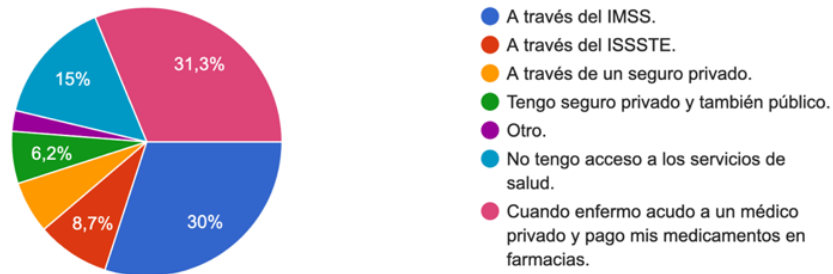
31,3%

15%

6,2%

8,7%

30%

A través del IMSS.
A través del ISSSTE.
A través de un seguro privado.
Tengo seguro privado y también público.
Otro.
No tengo acceso a los servicios de salud.
Cuando enfermo acudo a un médico privado y pago mis medicamentos en farmacias.